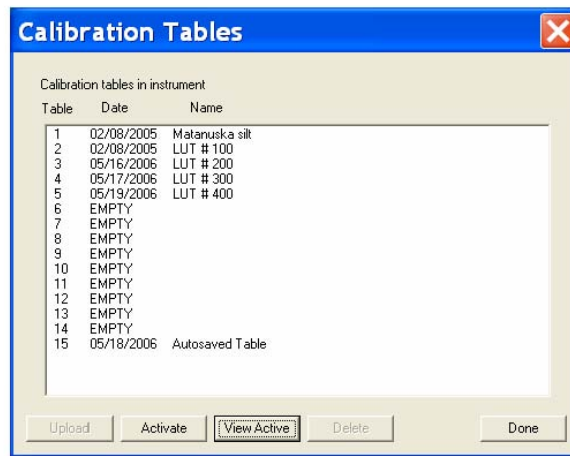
Calibration Tables

Calibration tables in instrument

| Table | Date | Name |
|---|---|---|
| 1 | 02/08/2005 | Matanuska silt |
| 2 | 02/08/2005 | LUT # 100 |
| 3 | 05/16/2006 | LUT # 200 |
| 4 | 05/17/2006 | LUT # 300 |
| 5 | 05/19/2006 | LUT # 400 |
| 6 | EMPTY | |
| 7 | EMPTY | |
| 8 | EMPTY | |
| 9 | EMPTY | |
| 10 | EMPTY | |
| 11 | EMPTY | |
| 12 | EMPTY | |
| 13 | EMPTY | |
| 14 | EMPTY | |
| 15 | 05/18/2006 | Autosaved Table |

Upload Activate View Active Delete Done